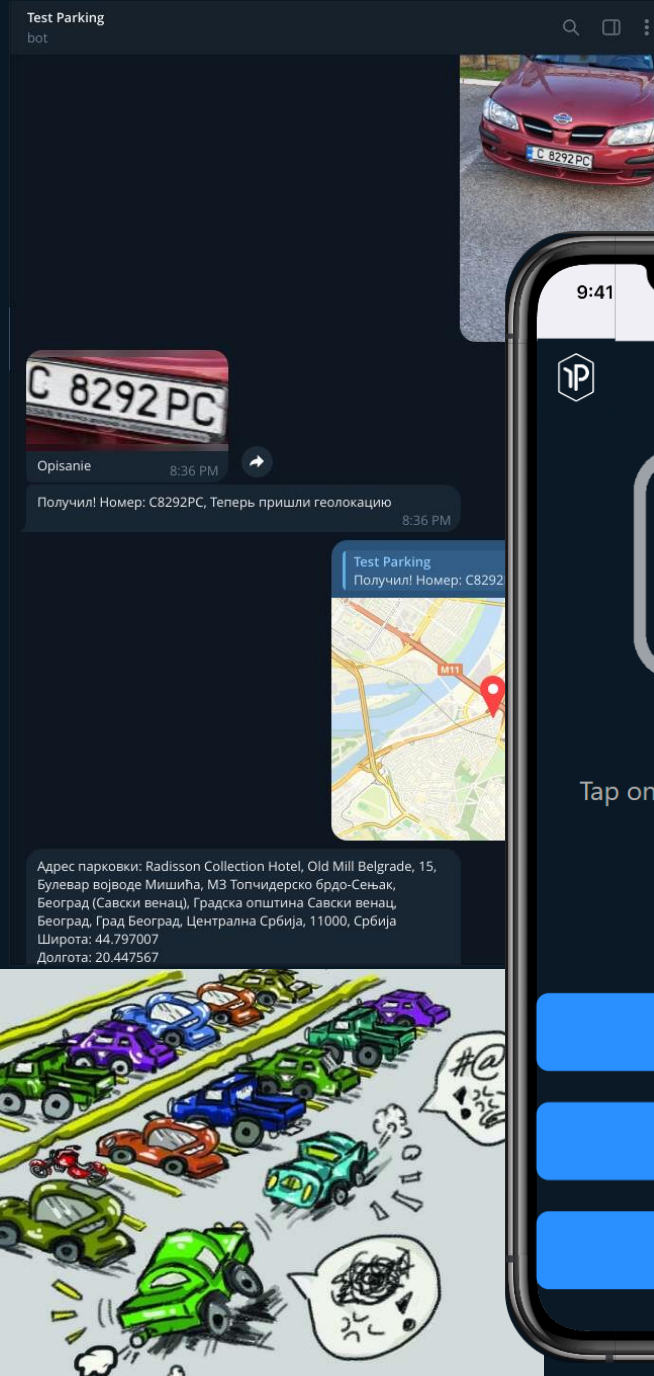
Test Parking
bot

C 8292 PC

C 8292 PC
Opisanie 8:36 PM

Получил! Номер: C8292PC, Теперь пришли геолокацию
8:36 PM

Test Parking
Получил! Номер: C8292

M11

Адрес парковки: Radisson Collection Hotel, Old Mill Belgrade, 15, Булевар војводе Мишића, МЗ Топчидерско брдо-Сењак, Београд (Савски венац), Градска општина Савски венац, Београд, Град Београд, Централна Србија, 11000, Србија
Широта: 44.797007
Долгота: 20.447567

9:41

Tap on

#@